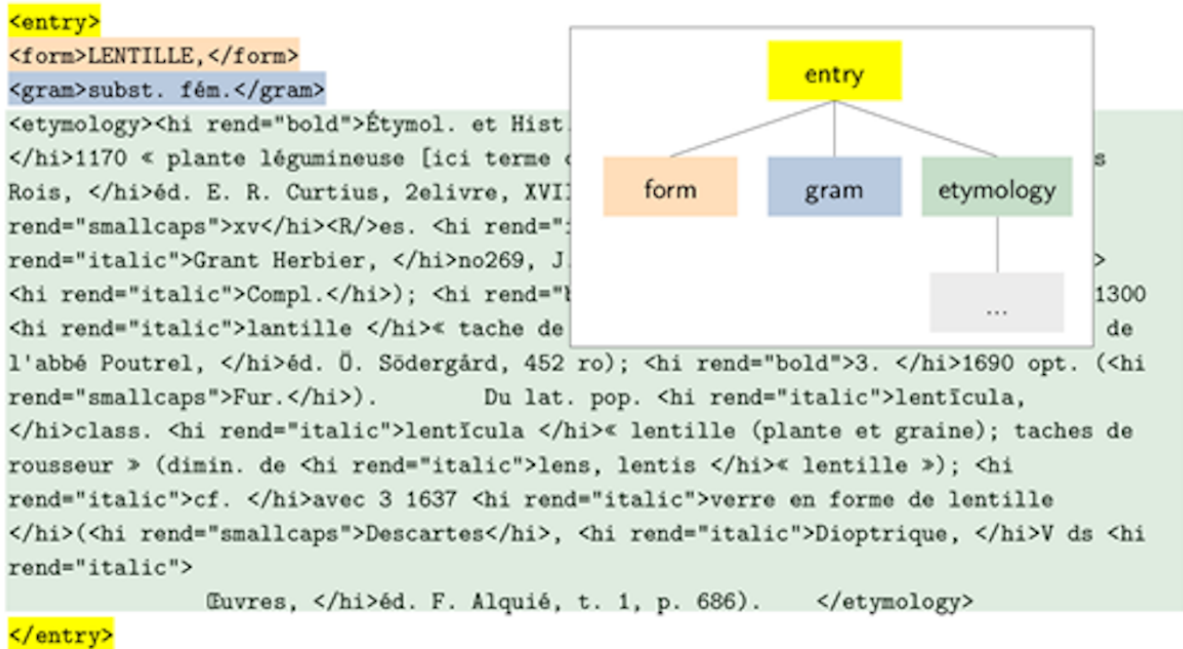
<entry>
<form>LENTILLE,</form>
<gram>subst. fém.</gram>
<etymology><hi rend="bold">Étymol. et Hist. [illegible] </hi>1170 « plante légumineuse [ici terme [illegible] Rois, </hi>éd. E. R. Curtius, 2elivre, XVI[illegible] rend="smallcaps">xv</hi><R/>es. <hi rend="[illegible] rend="italic">Grant Herbier, </hi>no269, J.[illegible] <hi rend="italic">Compl.</hi>); <hi rend="b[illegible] 1300 <hi rend="italic">lantille </hi>« tache de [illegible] de l'abbé Poutrel, </hi>éd. Ö. Södergård, 452 ro); <hi rend="bold">3. </hi>1690 opt. (<hi rend="smallcaps">Fur.</hi>). Du lat. pop. <hi rend="italic">lentĭcula, </hi>class. <hi rend="italic">lentĭcula </hi>« lentille (plante et graine); taches de rousseur » (dimin. de <hi rend="italic">lens, lentis </hi>« lentille »); <hi rend="italic">cf. </hi>avec 3 1637 <hi rend="italic">verre en forme de lentille </hi>(<hi rend="smallcaps">Descartes</hi>, <hi rend="italic">Dioptrique, </hi>V ds <hi rend="italic">
Œuvres, </hi>éd. F. Alquié, t. 1, p. 686). </etymology>
</entry>

entry
form
gram
etymology
...